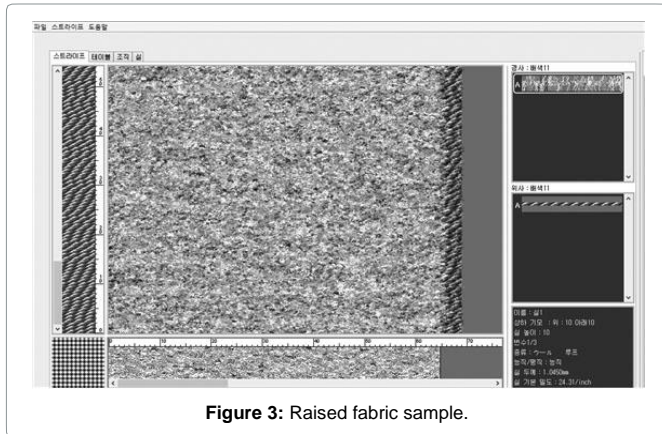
파일 스트라이프 도움말

스트라이프 | 테이블 | 조직 | 실

경사 : 월색11

A

위사 : 월색11

A

10 20 30 40 50 60 70

이름 : 실1
상하 가닥 : 위 : 10 아래10
실 높이 : 10
번수1/3
종류 : 울    루프
능직/평직 : 능직
실 두께 : 1.0450mm
실 기본 밀도 : 24.31/inch

**Figure 3:** Raised fabric sample.